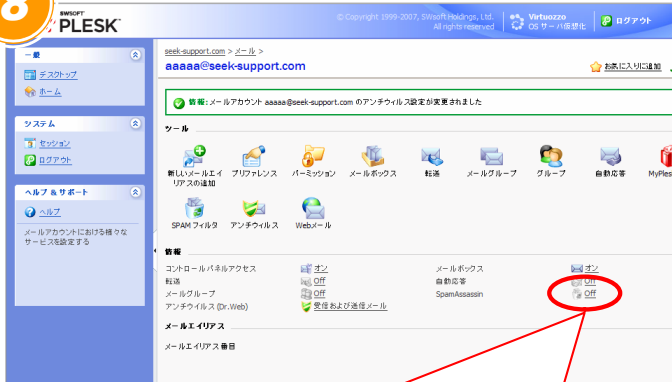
8
SWSOFT
PLESK

© Copyright 1999-2007, SWsoft Holdings, Ltd. All rights reserved

Virtuozzo
OS サーバ仮想化

ログアウト

一般
デスクトップ
ホーム

システム
セッション
ログアウト

ヘルプ & サポート
ヘルプ
メールアカウントにおける様々なサービスを設定する

seek-support.com > メール >
aaaaa@seek-support.com

お気に入りに追加

情報：メールアカウント aaaaa@seek-support.com のアンチウイルス設定が変更されました

ツール
新しいメールエイリアスの追加
プリファレンス
パーミッション
メールボックス
転送
メールグループ
グループ
自動応答
MyPles

SPAM フィルタ
アンチウイルス
Webメール

情報

| | | | |
|---|---|---|---|
| コントロールパネルアクセス | オン | メールボックス | オン |
| 転送 | Off | 自動応答 | Off |
| メールグループ | Off | SpamAssassin | Off |
| アンチウイルス (Dr.Web) | 受信および送信メール | | |

メールエイリアス

メールエイリアス 番目